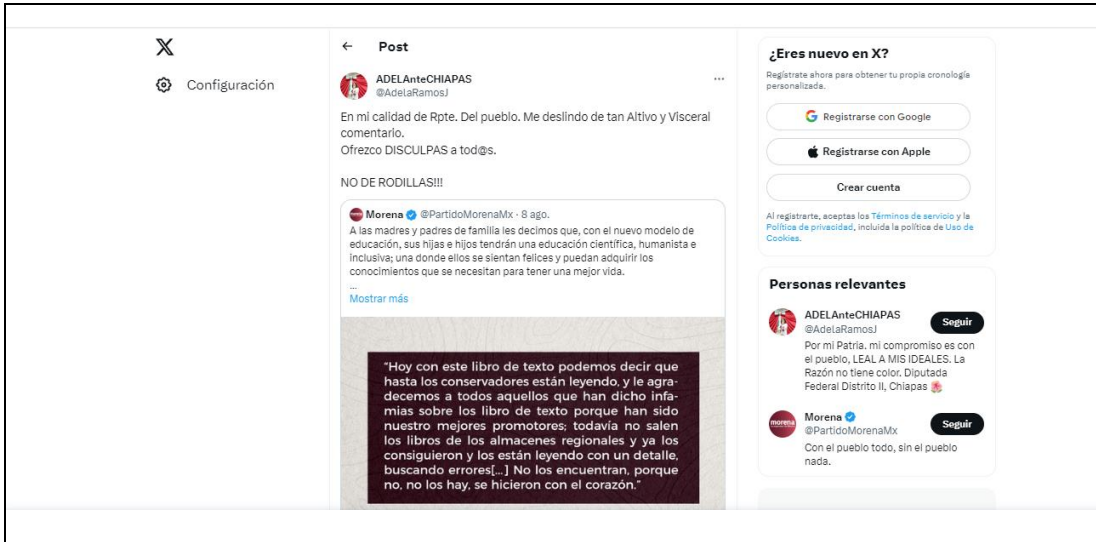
X

Configuración

← Post

ADELAnteCHIAPAS
@AdelaRamosJ

...

En mi calidad de Rpte. Del pueblo. Me deslindo de tan Altivo y Visceral comentario.
Ofrezco DISCULPAS a tod@s.

NO DE RODILLAS!!!

Morena @PartidoMorenaMx · 8 ago.
A las madres y padres de familia les decimos que, con el nuevo modelo de educación, sus hijas e hijos tendrán una educación científica, humanista e inclusiva; una donde ellos se sientan felices y puedan adquirir los conocimientos que se necesitan para tener una mejor vida.
...
Mostrar más

"Hoy con este libro de texto podemos decir que hasta los conservadores están leyendo, y le agradecemos a todos aquellos que han dicho infamias sobre los libro de texto porque han sido nuestro mejores promotores; todavía no salen los libros de los almacenes regionales y ya los consiguieron y los están leyendo con un detalle, buscando errores[...] No los encuentran, porque no, no los hay, se hicieron con el corazón."

¿Eres nuevo en X?
Regístrate ahora para obtener tu propia cronología personalizada.

Registrarse con Google

Registrarse con Apple

Crear cuenta

Al registrarte, aceptas los Términos de servicio y la Política de privacidad, incluida la política de Uso de Cookies.

Personas relevantes

ADELAnteCHIAPAS
@AdelaRamosJ
Seguir
Por mi Patria. mi compromiso es con el pueblo, LEAL A MIS IDEALES. La Razón no tiene color. Diputada Federal Distrito II, Chiapas

Morena
@PartidoMorenaMx
Seguir
Con el pueblo todo, sin el pueblo nada.